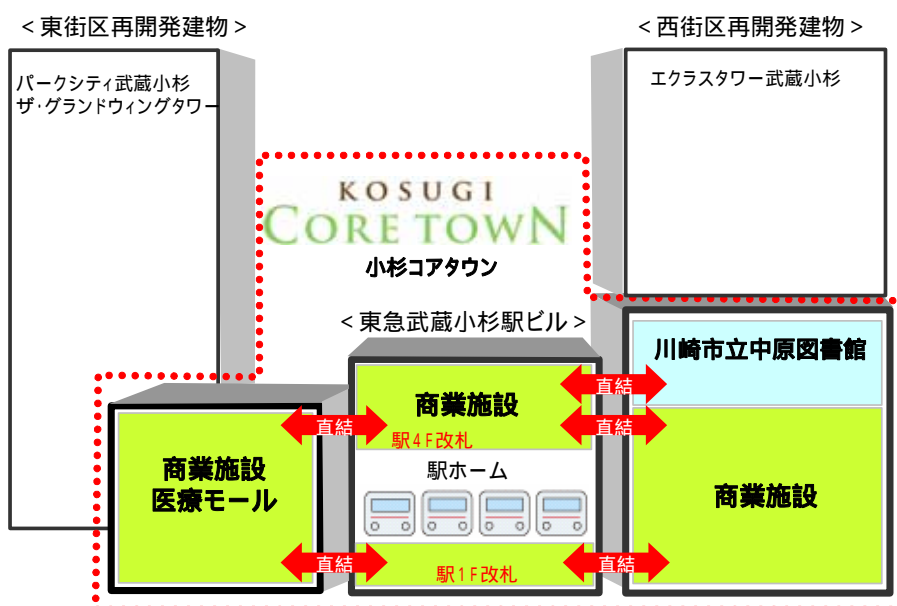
＜東街区再開発建物＞

パークシティ武蔵小杉
ザ・グランドウィングタワー

＜西街区再開発建物＞

エクラスタワー武蔵小杉

KOSUGI
CORE TOWN
小杉コアタウン

＜東急武蔵小杉駅ビル＞

川崎市立中原図書館

商業施設

直結

直結

直結

駅４Ｆ改札

商業施設
医療モール

駅ホーム

商業施設

直結

直結

駅１Ｆ改札